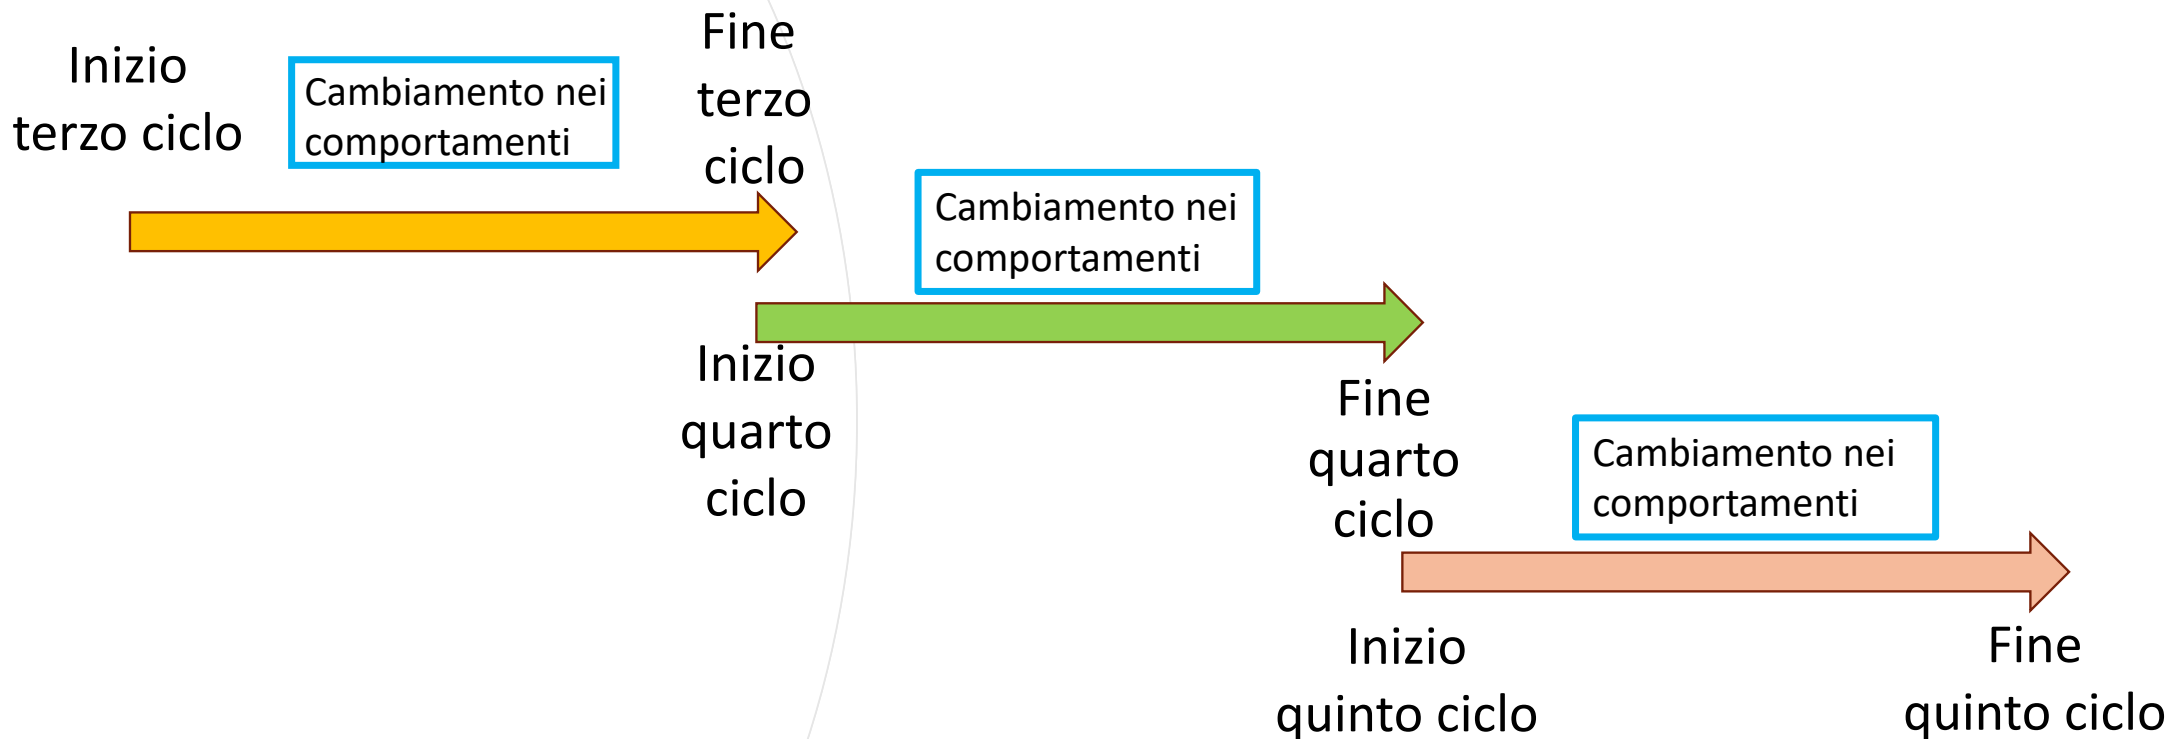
Inizio terzo ciclo

Cambiamento nei comportamenti

Fine terzo ciclo

Cambiamento nei comportamenti

Inizio quarto ciclo

Fine quarto ciclo

Cambiamento nei comportamenti

Inizio quinto ciclo

Fine quinto ciclo